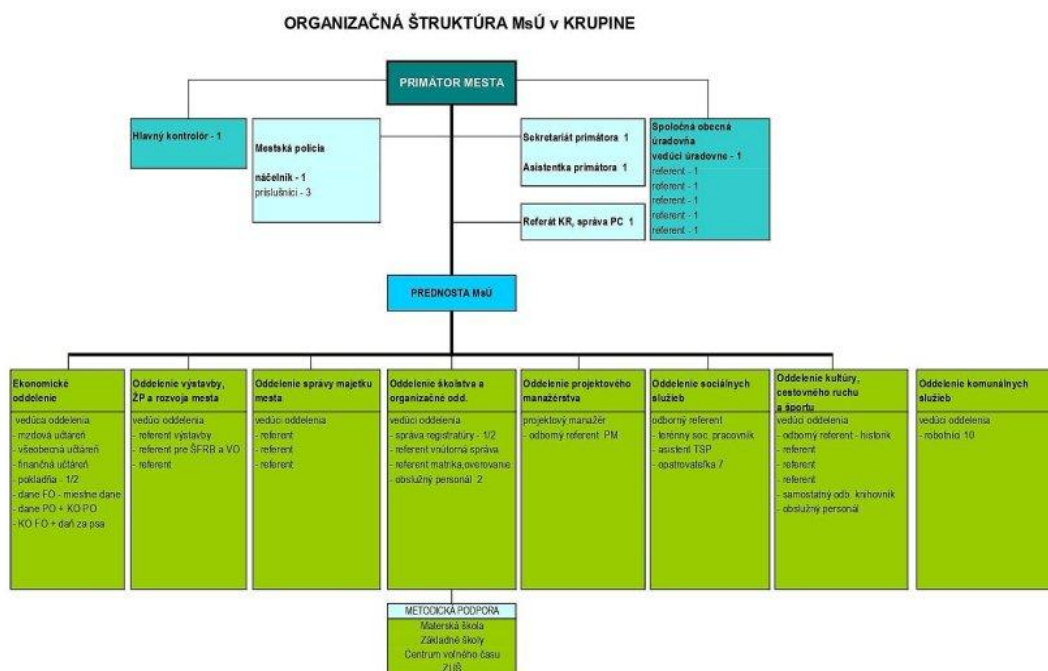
ORGANIZAČNÁ ŠTRUKTÚRA MsÚ v KRUPINE

PRIMÁTOR MESTA

Hlavný kontrolór - 1

Mestská polícia

náčelník - 1
príslušníci - 3

Sekretariát primátora 1

Asistentka primátora 1

Referát KR, správa PC 1

Spoločná obecná úradovňa
vedúci úradovne - 1
referent - 1
referent - 1
referent - 1
referent - 1
referent - 1

PREDNOSTA MsÚ

Ekonomické oddelenie
vedúca oddelenia
- mzdová účtáreň
- všeobecná účtáreň
- finančná účtáreň
- pokladňa - 1/2
- dane FO - miestne dane
- dane PO + KO PO
- KO FO + daň za psa

Oddelenie výstavby, ŽP a rozvoja mesta
vedúci oddelenia
- referent výstavby
- referent pre ŠFRB a VO
- referent

Oddelenie správy majetku mesta
vedúci oddelenia
- referent
- referent
- referent

Oddelenie školstva a organizačné odd.
vedúci oddelenia
- správa registratúry - 1/2
- referent vnútorná správa
- referent matrika,overovanie
- obslužný personál 2

Oddelenie projektového manažérstva
projektový manažér
- odborný referent PM

Oddelenie sociálnych služieb
odborný referent
- terénny soc. pracovník
- asistent TSP
- opatrovateľka 7

Oddelenie kultúry, cestovného ruchu a športu
vedúci oddelenia
- odborný referent - historik
- referent
- referent
- referent
- samostatný odb. knihovník
- obslužný personál

Oddelenie komunálnych služieb
vedúci oddelenia
- robotníci 10

METODICKÁ PODPORA
Materská škola
Základné školy
Centrum voľného času
ZUŠ